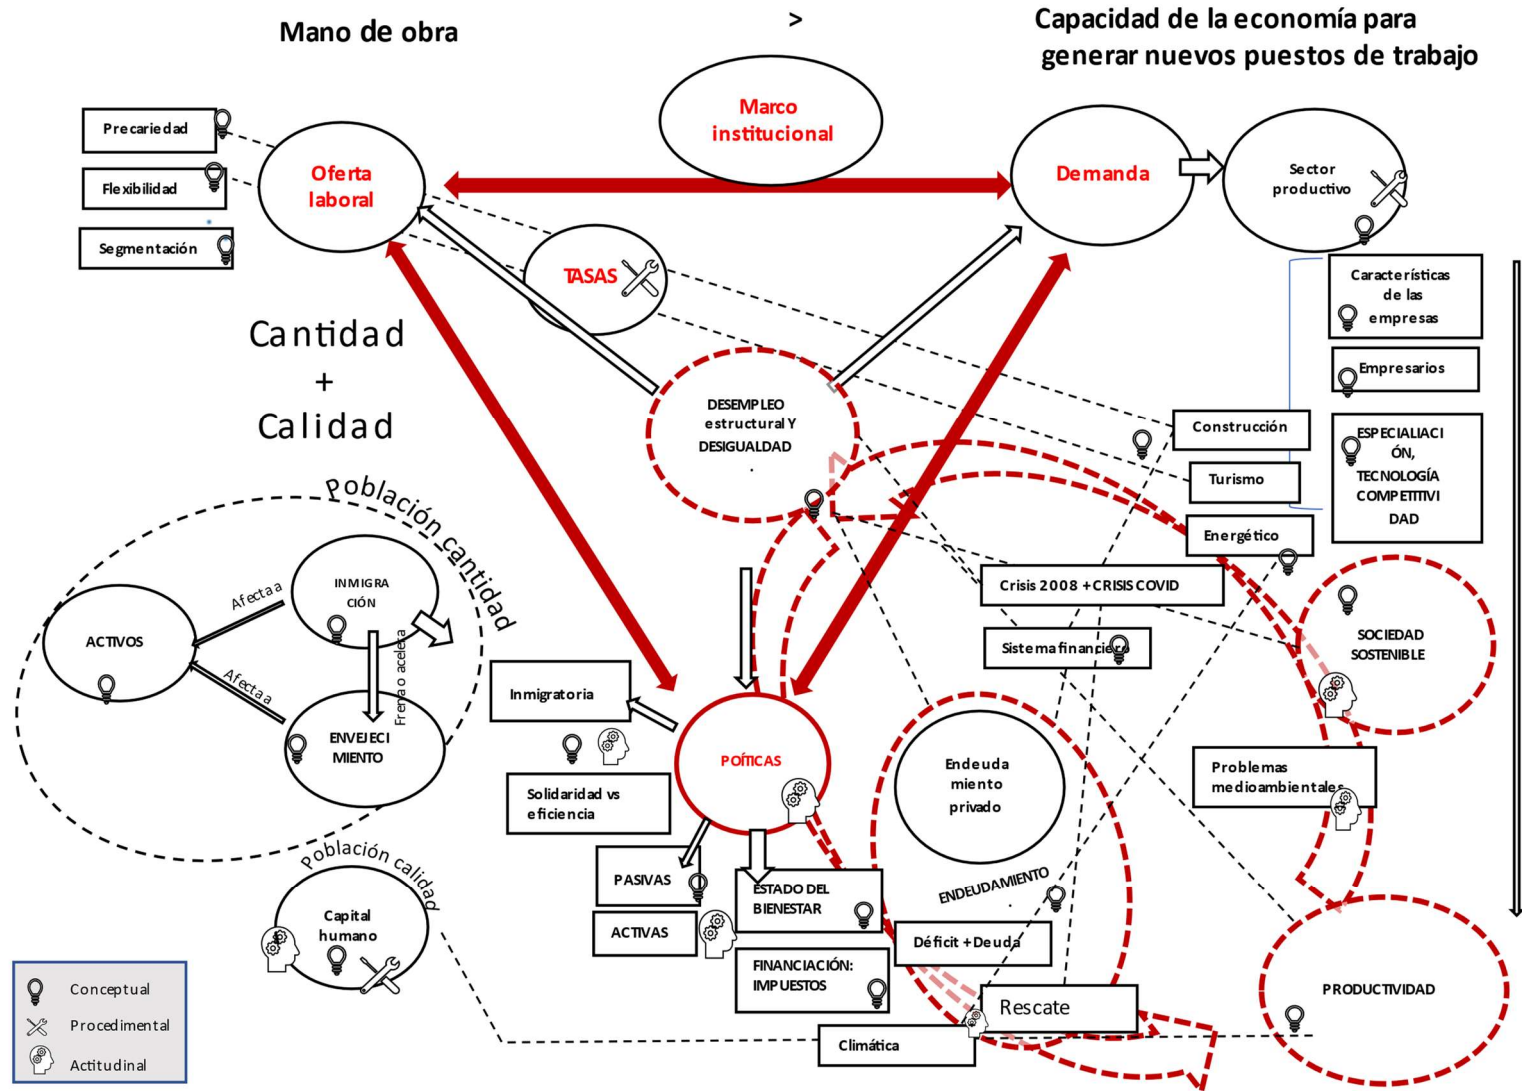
Mano de obra

>

Capacidad de la economía para generar nuevos puestos de trabajo

Marco institucional

Precariedad

Flexibilidad

Segmentación

Oferta laboral

Demanda

Sector productivo

TASAS

Cantidad
+
Calidad

Características de las empresas

Empresarios

DESEMPLEO estructural Y DESIGUALDAD

Construcción

Turismo

ESPECIALIACIÓN, TECNOLOGÍA COMPETITIVIDAD

Energético

Población cantidad

INMIGRACIÓN

Afecta a

ACTIVOS

Afecta a

Frena o acelera

ENVEJECIMIENTO

Crisis 2008 + CRISIS COVID

Sistema financiero

SOCIEDAD SOSTENIBLE

Inmigratoria

Solidaridad vs eficiencia

POÍTICAS

Endeudamiento privado

Problemas medioambientales

Población calidad

Capital humano

PASIVAS

ACTIVAS

ESTADO DEL BIENESTAR

FINANCIACIÓN: IMPUESTOS

ENDEUDAMIENTO

Déficit + Deuda

Rescate

Climática

PRODUCTIVIDAD

Conceptual

Procedimental

Actitudinal